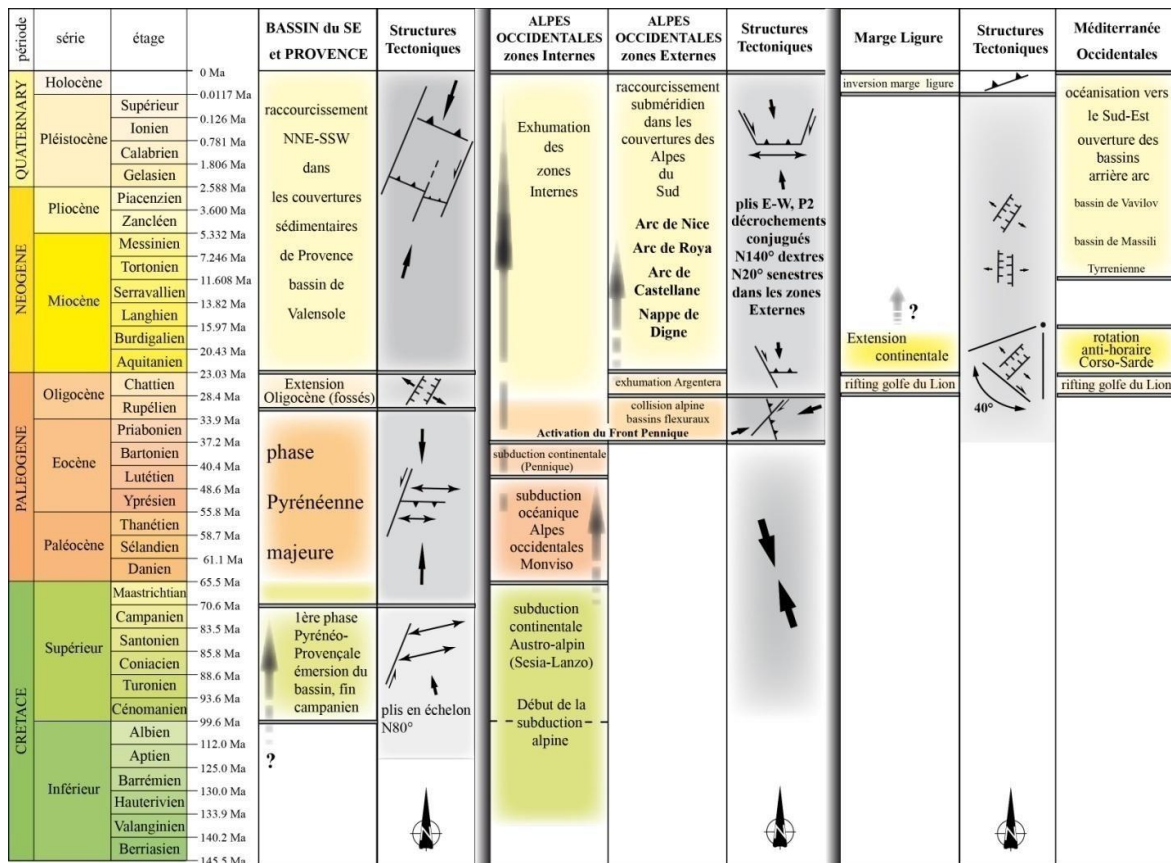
| période | série | étage | |
|---|---|---|---|
| QUATERNARY | Holocène | | 0 Ma |
| | Pléistocène | Supérieur | 0.0117 Ma |
| | | Ionien | 0.126 Ma |
| | | Calabrien | 0.781 Ma |
| | | Gelasien | 1.806 Ma |
| NEOGENE | Pliocène | Piacenzien | 2.588 Ma |
| | | Zancléen | 3.600 Ma |
| | Miocène | Messinien | 5.332 Ma |
| | | Tortonien | 7.246 Ma |
| | | Serravallien | 11.608 Ma |
| | | Langhien | 13.82 Ma |
| | | Burdigalien | 15.97 Ma |
| | | Aquitanien | 20.43 Ma |
| PALEOGENE | Oligocène | Chattien | 23.03 Ma |
| | | Rupélien | 28.4 Ma |
| | Eocène | Priabonien | 33.9 Ma |
| | | Bartonien | 37.2 Ma |
| | | Lutétien | 40.4 Ma |
| | | Yprésien | 48.6 Ma |
| | Paléocène | Thanétien | 55.8 Ma |
| | | Sélandien | 58.7 Ma |
| | | Danien | 61.1 Ma |
| CRETACE | Supérieur | Maastrichtian | 65.5 Ma |
| | | Campanien | 70.6 Ma |
| | | Santonien | 83.5 Ma |
| | | Coniacien | 85.8 Ma |
| | | Turonien | 88.6 Ma |
| | | Cénomanien | 93.6 Ma |
| | Inférieur | Albien | 99.6 Ma |
| | | Aptien | 112.0 Ma |
| | | Barrémien | 125.0 Ma |
| | | Hauterivien | 130.0 Ma |
| | | Valanginien | 133.9 Ma |
| | | Berriasien | 140.2 Ma |
| | | | 145.5 Ma |

BASSIN du SE et PROVENCE

raccourcissement NNE-SSW dans les couvertures sédimentaires de Provence bassin de Valensole

Extension Oligocène (fossés)

phase Pyrénéenne majeure

1ère phase Pyrénéo-Provençale émersion du bassin, fin campanien

?

Structures Tectoniques

plis en échelon N80°

ALPES OCCIDENTALES zones Internes

Exhumation des zones Internes

Activation du Front Pennique

subduction continentale (Pennique)

subduction océanique Alpes occidentales Monviso

subduction continentale Austro-alpin (Sesia-Lanzo)

Début de la subduction alpine

ALPES OCCIDENTALES zones Externes

raccourcissement subméridien dans les couvertures des Alpes du Sud

Arc de Nice
Arc de Roya
Arc de Castellane
Nappe de Digne

exhumation Argentera

collision alpine bassins flexuraux

Structures Tectoniques

plis E-W, P2 décrochements conjugués N140° dextres N20° senestres dans les zones Externes

Marge Ligure

inversion marge ligure

?

Extension continentale

rifting golfe du Lion

Structures Tectoniques

40°

Méditerranée Occidentales

océanisation vers le Sud-Est ouverture des bassins arrière arc

bassin de Vavilov

bassin de Massili

Tyrrenienne

rotation anti-horaire Corso-Sarde

rifting golfe du Lion